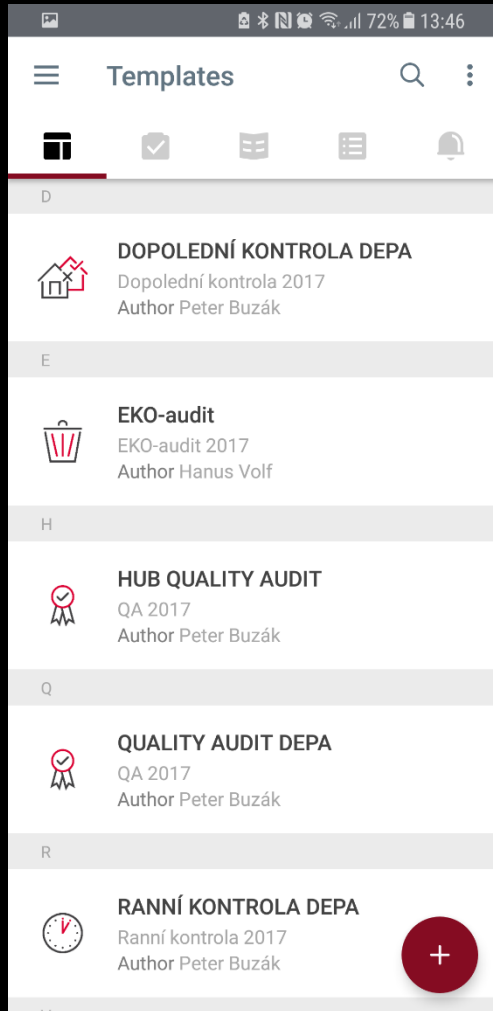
72% 13:46

Templates

D

DOPOLEDNÍ KONTROLA DEPA
Dopolední kontrola 2017
Author Peter Buzák

E

EKO-audit
EKO-audit 2017
Author Hanus Volf

H

HUB QUALITY AUDIT
QA 2017
Author Peter Buzák

Q

QUALITY AUDIT DEPA
QA 2017
Author Peter Buzák

R

RANNÍ KONTROLA DEPA
Ranní kontrola 2017
Author Peter Buzák

+